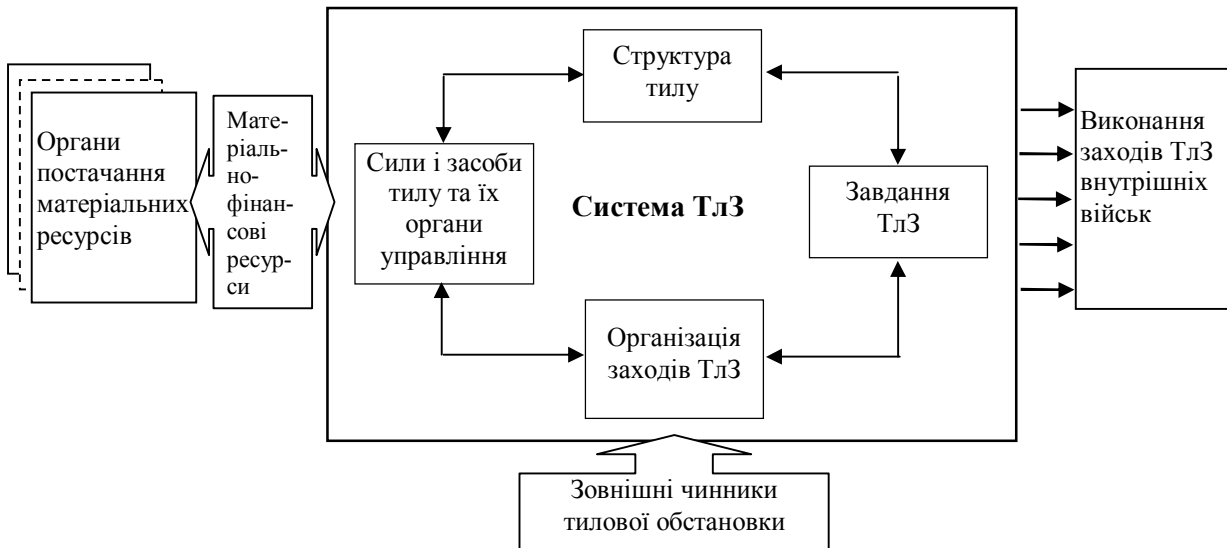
Органи постачання матеріальних ресурсів

Матеріально-фінансові ресурси

Структура тилу

Сили і засоби тилу та їх органи управління

Система ТлЗ

Завдання ТлЗ

Організація заходів ТлЗ

Виконання заходів ТлЗ внутрішніх військ

Зовнішні чинники тилової обстановки